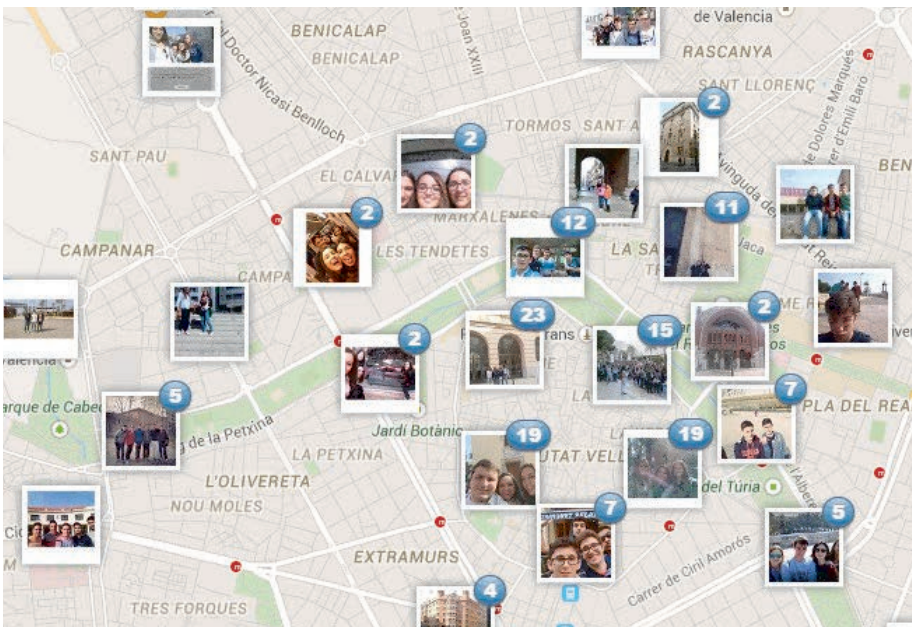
de Valencia
BENICALAP
BENICALAP
RASCANYA
Doctor Nicasi Benlloch
Joan XXIII
SANT LLORENÇ
2
TORMOS
SANT A
SANT PAU
2
EL CALVAR
Avinguda de
de Dolores Marqués
d'Emili Baró
BEN
2
MARXALENES
12
11
CAMPANAR
LES TENDETES
LA SA
CAMPA
2
2
23
15
València
5
7
arque de Cabec
de la Petxina
Jardí Botànic
PLA DEL REA
LA PETXINA
19
UTAT VELL
19
L'OLIVERETA
del Túria
NOU MOLES
7
5
Cic
EXTRAMURS
Carrer de Ciril Amorós
TRES FORQUES
4